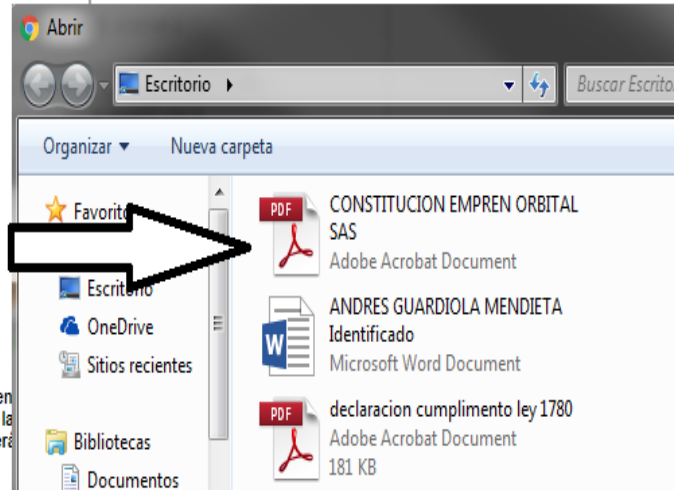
Abrir

Escritorio ▸

Buscar Escrito

Organizar ▾ Nueva carpeta

Favorito

Escritorio

OneDrive

Sitios recientes

Bibliotecas

Documentos

en
la
era

PDF
CONSTITUCION EMPREN ORBITAL SAS
Adobe Acrobat Document

ANDRES GUARDIOLA MENDIETA Identificado
Microsoft Word Document

PDF
declaracion cumplimento ley 1780
Adobe Acrobat Document
181 KB